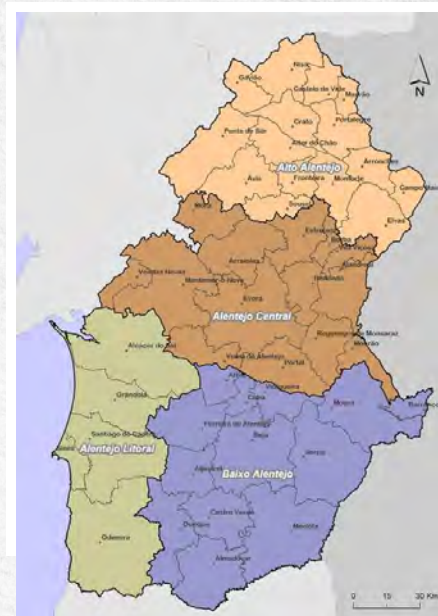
N

Nisa
Gavião
Castelo de Vide
Marvão
Portalegre
Crato
Ponte de Sor
Alter do Chão
Arronches
Alto Alentejo
Avis
Fronteira
Monforte
Campo Maior
Sousel
Elvas
Estremoz
Borba
Vila Viçosa
Arraiolos
Redondo
Vendas Novas
Montemor-o-Novo
Alandroal
Évora
Alentejo Central
Reguengos de Monsaraz
Mourão
Alcácer do Sal
Viana do Alentejo
Portel
Alvito
Vidigueira
Grândola
Cuba
Moura
Barrancos
Ferreira do Alentejo
Beja
Santiago do Cacém
Alentejo Litoral
Baixo Alentejo
Serpa
Aljustrel
Sines
Castro Verde
Mértola
Ourique
Odemira
Almodôvar

0 15 30 Km